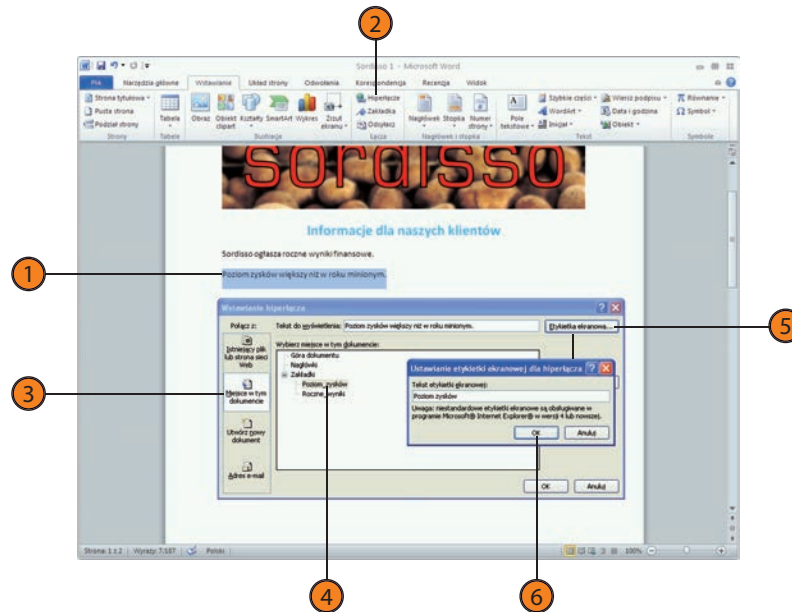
2

Sordisso 1 - Microsoft Word

Plik | Narzędzia główne | Wstawianie | Układ strony | Odwołania | Korespondencja | Recenzja | Widok

Strona tytułowa
Pusta strona
Podział strony
Strony

Tabela
Tabele

Obraz | Obiekt clipart | Kształty | SmartArt | Wykres | Zrzut ekranu
Ilustracje

Hiperłącze
Zakładka
Odsyłacz
Łącza

Nagłówek | Stopka | Numer strony
Nagłówek i stopka

Pole tekstowe
Szybkie części
WordArt
Inicjał
Wiersz podpisu
Data i godzina
Obiekt
Tekst

Równanie
Symbol
Symbole

Sordisso

Informacje dla naszych klientów

Sordisso ogłasza roczne wyniki finansowe.

1

Poziom zysków większy niż w roku minionym.

Wstawianie hiperłącza

Połącz z:
Istniejący plik lub strona sieci Web
3
Miejsce w tym dokumencie
Utwórz nowy dokument
Adres e-mail

Tekst do wyświetlenia: Poziom zysków większy niż w roku minionym.
Etykietka ekranowa...
5

Wybierz miejsce w tym dokumencie:
Góra dokumentu
Nagłówki
Zakładki
Poziom_zysków
Roczne_wyniki

Ustawianie etykietki ekranowej dla hiperłącza
Tekst etykietki ekranowej:
Poziom zysków
Uwaga: niestandardowe etykietki ekranowe są obsługiwane w programie Microsoft® Internet Explorer® w wersji 4 lub nowszej.
OK | Anuluj

OK | Anuluj

Strona: 1 z 2 | Wyrazy: 7/107 | Polski | 100%

4

6